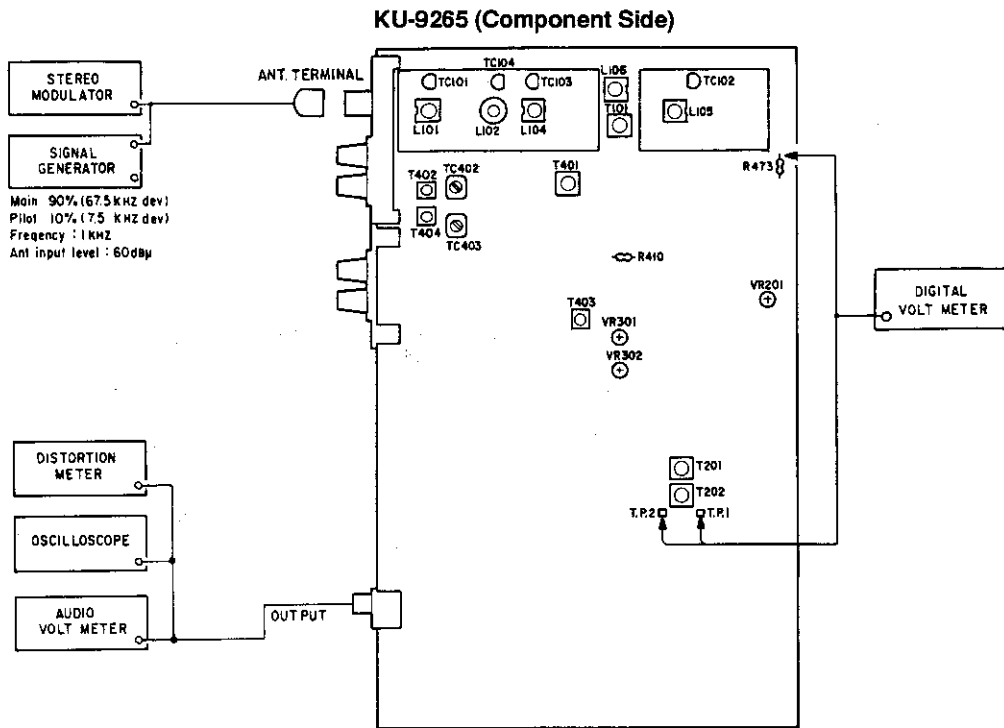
KU-9265 (Component Side)

STEREO MODULATOR

SIGNAL GENERATOR

Main 90% (67.5 KHZ dev)
Pilot 10% (7.5 KHZ dev)
Freqency : 1KHZ
Ant input level : 60dBμ

ANT. TERMINAL

TC104
TC101
TC103
L106
TC102
L101
L102
L104
T101
L105
R473
T401
T402
TC402
T404
TC403
R410
VR201
DIGITAL VOLT METER
T403
VR301
VR302

DISTORTION METER

OSCILLOSCOPE

AUDIO VOLT METER

OUTPUT

T201
T202
T.P.2
T.P.1